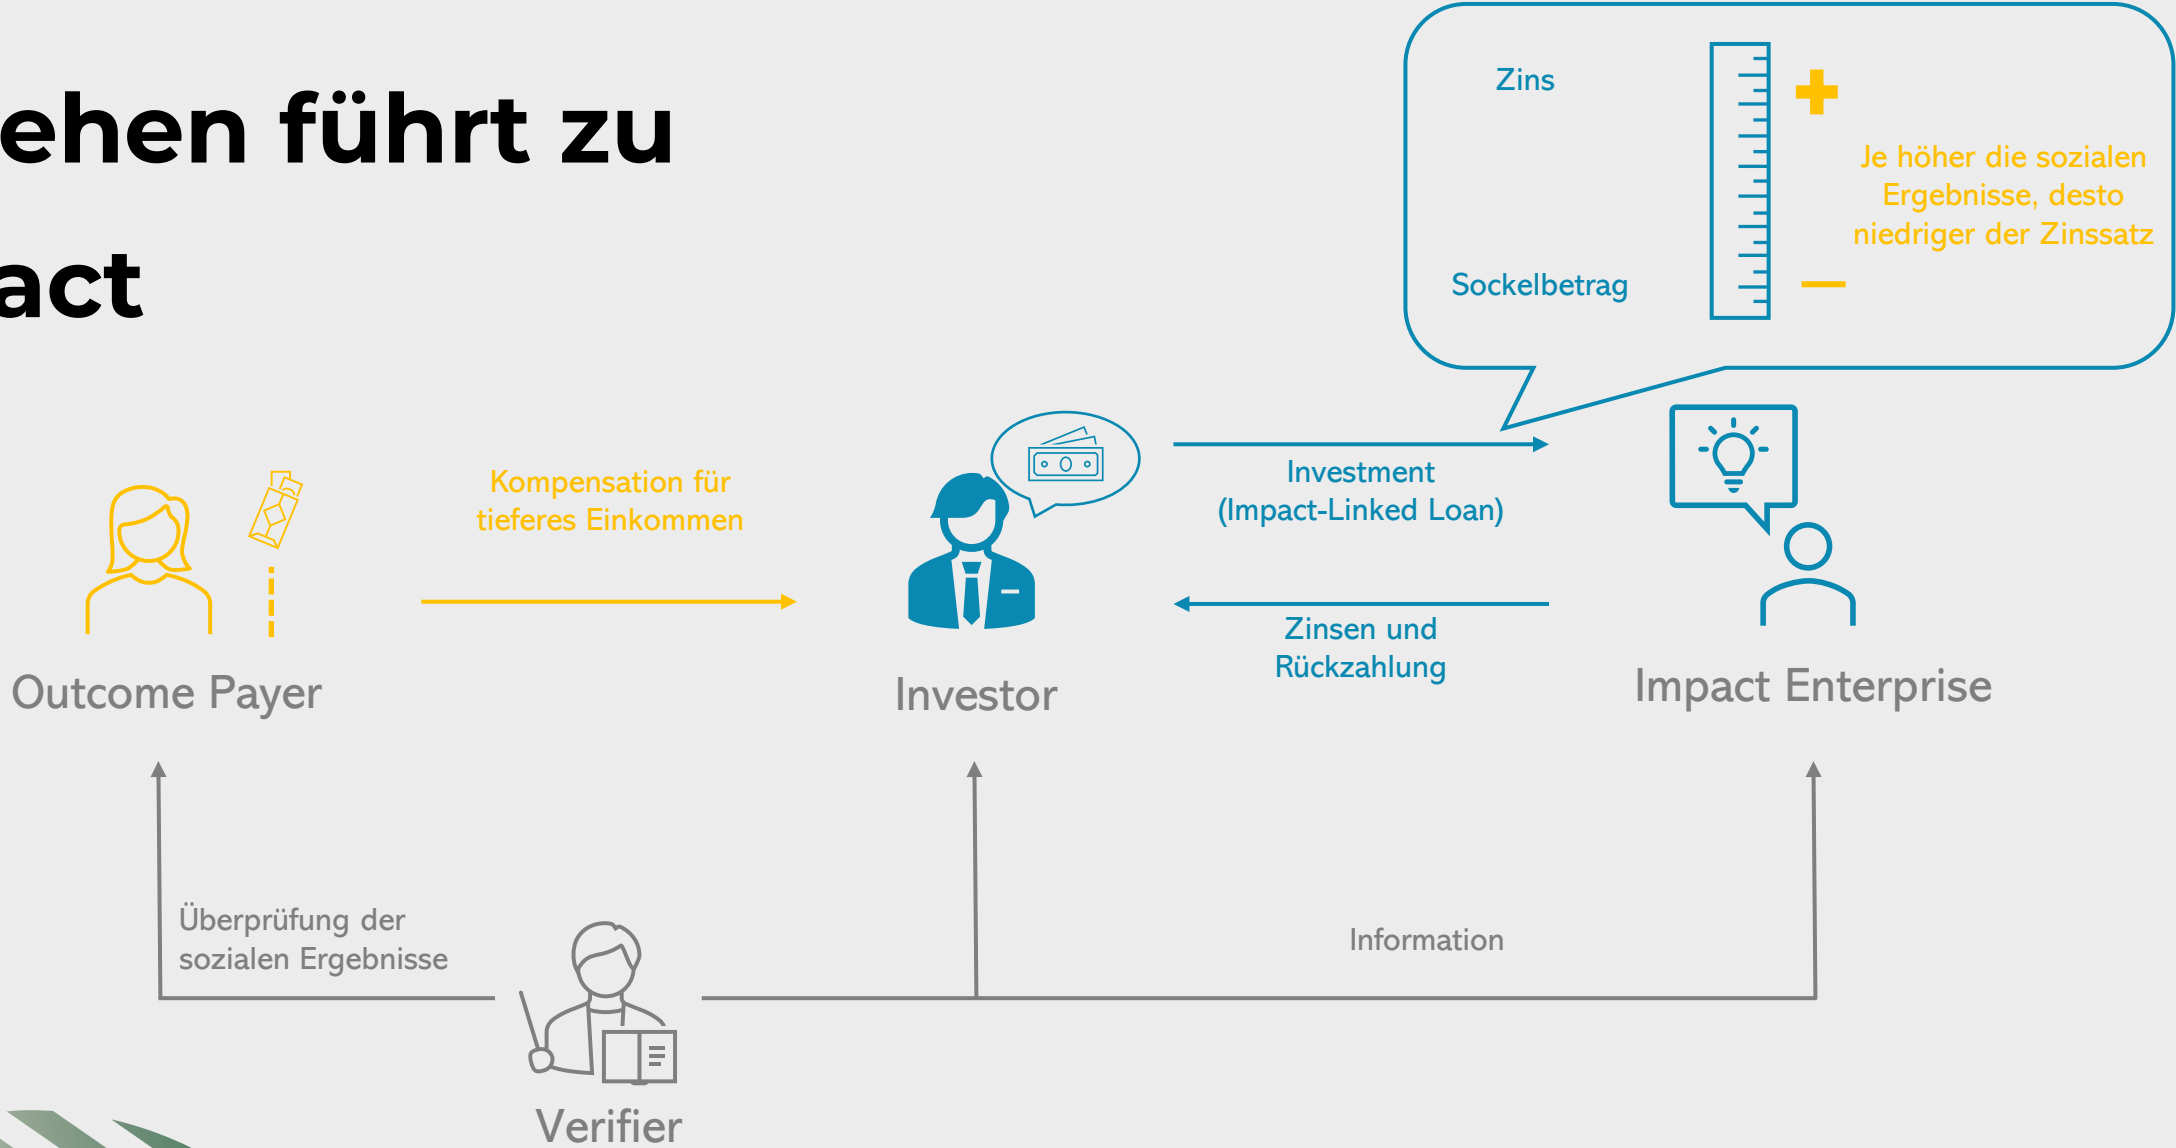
ehen führt zu
act

Zins
Sockelbetrag
Je höher die sozialen Ergebnisse, desto niedriger der Zinssatz

Kompensation für tieferes Einkommen

Investment (Impact-Linked Loan)

Zinsen und Rückzahlung

Outcome Payer

Investor

Impact Enterprise

Überprüfung der sozialen Ergebnisse

Information

Verifier